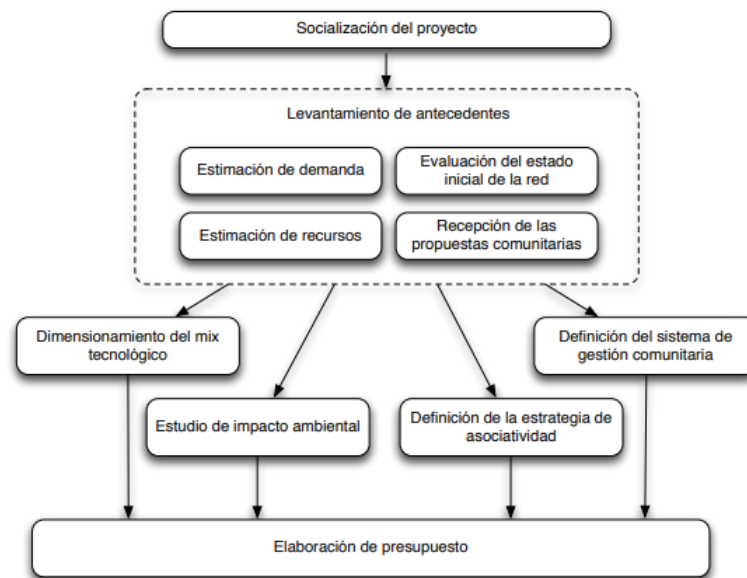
Socialización del proyecto

Levantamiento de antecedentes

Estimación de demanda

Evaluación del estado inicial de la red

Estimación de recursos

Recepción de las propuestas comunitarias

Dimensionamiento del mix tecnológico

Definición del sistema de gestión comunitaria

Estudio de impacto ambiental

Definición de la estrategia de asociatividad

Elaboración de presupuesto